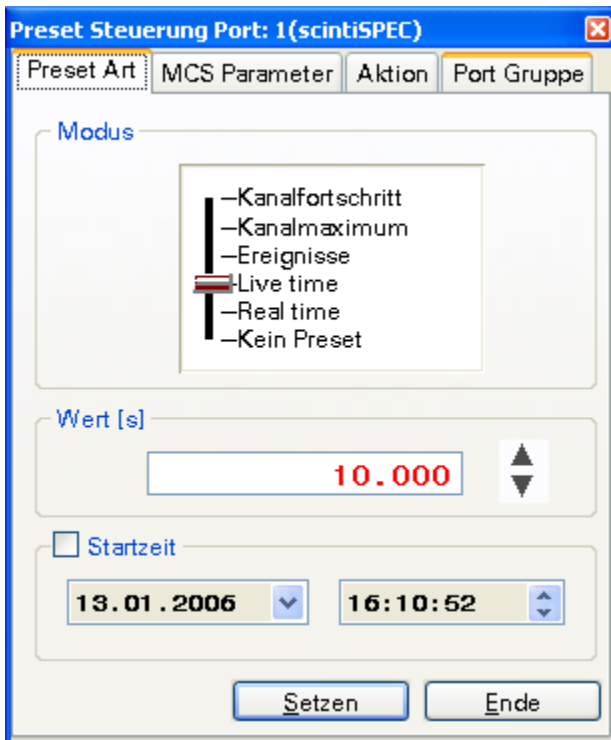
Preset Steuerung Port: 1(scintiSPEC)

Preset Art | MCS Parameter | Aktion | Port Gruppe

Modus

–Kanalfortschritt
–Kanalmaximum
–Ereignisse
–Live time
–Real time
–Kein Preset

Wert [s]

10.000

Startzeit

13.01.2006

16:10:52

Setzen

Ende